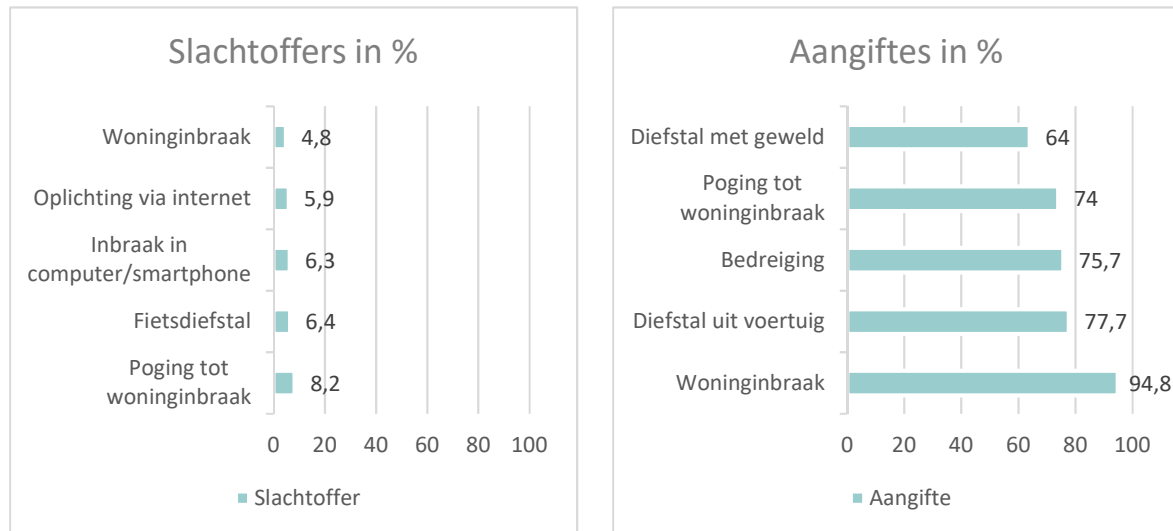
Slachtoffers in %

Woninginbraak 4,8
Oplichting via internet 5,9
Inbraak in computer/smartphone 6,3
Fietsdiefstal 6,4
Poging tot woninginbraak 8,2

0 20 40 60 80 100

Slachtoffer

Aangiftes in %

Diefstal met geweld 64
Poging tot woninginbraak 74
Bedreiging 75,7
Diefstal uit voertuig 77,7
Woninginbraak 94,8

0 20 40 60 80 100

Aangifte